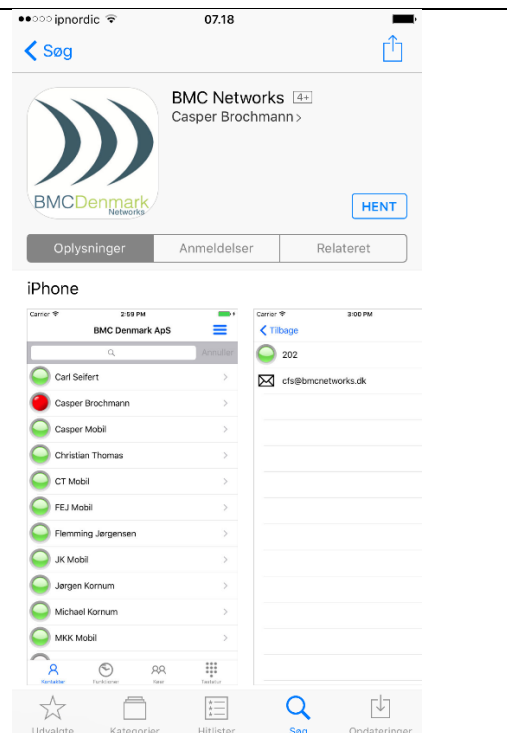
●●○○○ ipnordic 07.18

< Søg

BMCDenmark Networks

BMC Networks 4+
Casper Brochmann >

HENT

Oplysninger | Anmeldelser | Relateret

iPhone

Carrier 2:59 PM
BMC Denmark ApS
Annuller
Carl Seifert
Casper Brochmann
Casper Mobil
Christian Thomas
CT Mobil
FEJ Mobil
Flemming Jørgensen
JK Mobil
Jørgen Kornum
Michael Kornum
MKK Mobil
Kontakter Favoritter Køer Tastatur

Carrier 3:00 PM
< Tilbage
202
cfs@bmcnetworks.dk

Udvalgte Kategorier Hitlister Søg Opdateringer